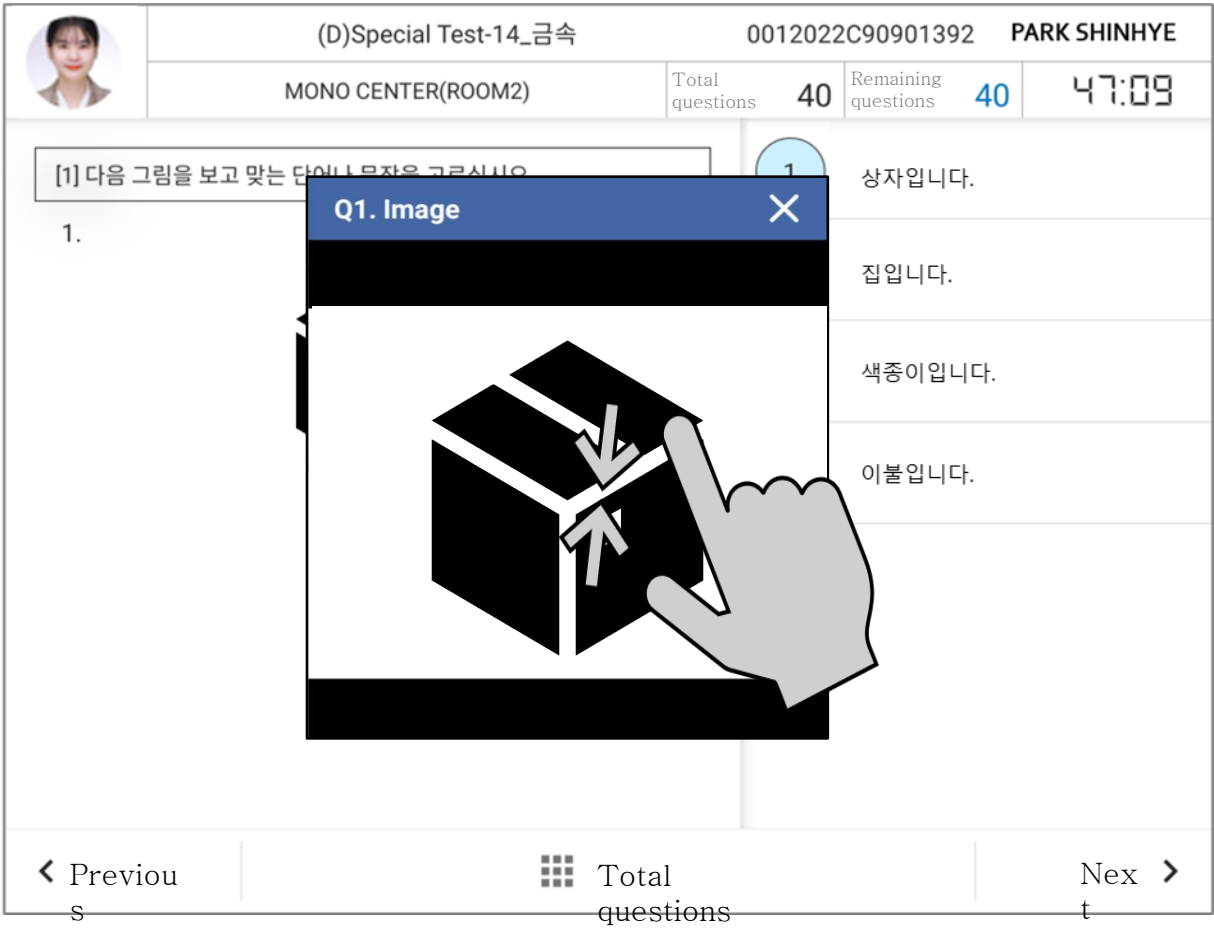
(D)Special Test-14_금속

0012022C90901392

PARK SHINHYE

MONO CENTER(ROOM2)

Total questions 40

Remaining questions 40

47:09

[1] 다음 그림을 보고 맞는 단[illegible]

1.

Q1. Image

1

상자입니다.

집입니다.

색종이입니다.

이불입니다.

Previous

Total questions

Next